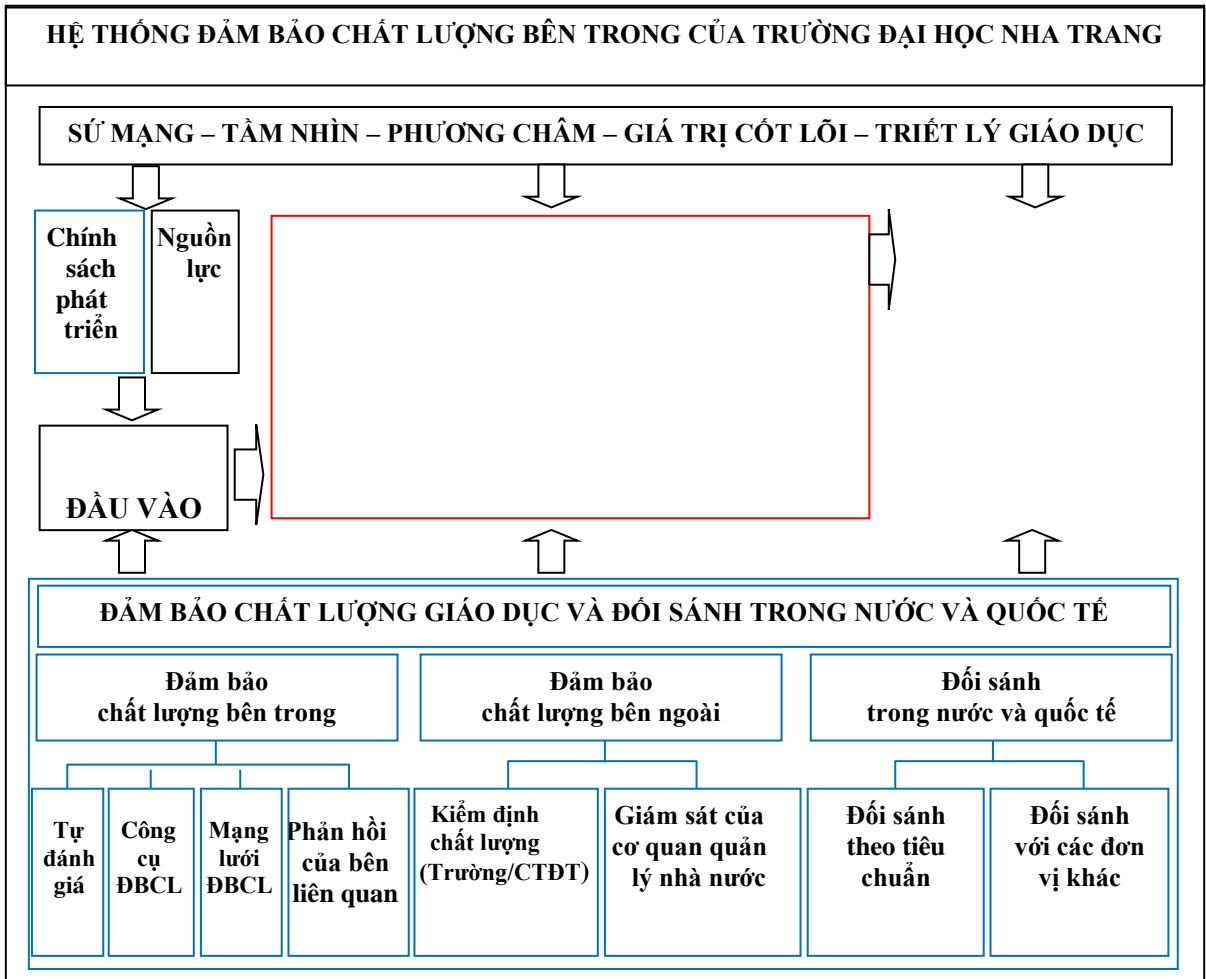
HỆ THỐNG ĐẢM BẢO CHẤT LƯỢNG BÊN TRONG CỦA TRƯỜNG ĐẠI HỌC NHA TRANG

SỨ MẠNG – TẦM NHÌN – PHƯƠNG CHÂM – GIÁ TRỊ CỐT LÕI – TRIẾT LÝ GIÁO DỤC

Chính sách phát triển

Nguồn lực

ĐẦU VÀO

ĐẢM BẢO CHẤT LƯỢNG GIÁO DỤC VÀ ĐỐI SÁNH TRONG NƯỚC VÀ QUỐC TẾ

Đảm bảo chất lượng bên trong

Đảm bảo chất lượng bên ngoài

Đối sánh trong nước và quốc tế

Tự đánh giá

Công cụ ĐBCL

Mạng lưới ĐBCL

Phản hồi của bên liên quan

Kiểm định chất lượng (Trường/CTĐT)

Giám sát của cơ quan quản lý nhà nước

Đối sánh theo tiêu chuẩn

Đối sánh với các đơn vị khác